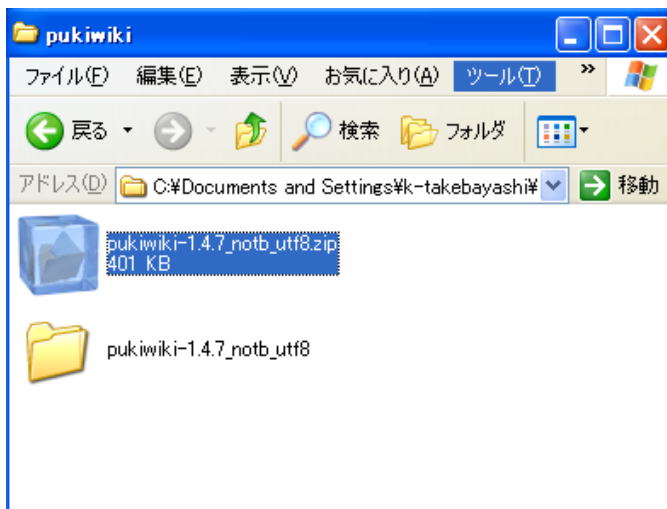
pukiwiki

ファイル(F) 編集(E) 表示(V) お気に入り(A) ツール(T) »

戻る 検索 フォルダ

アドレス(D) C:¥Documents and Settings¥k-takebayashi¥ 移動

pukiwiki-1.4.7_notb_utf8.zip
401 KB

pukiwiki-1.4.7_notb_utf8